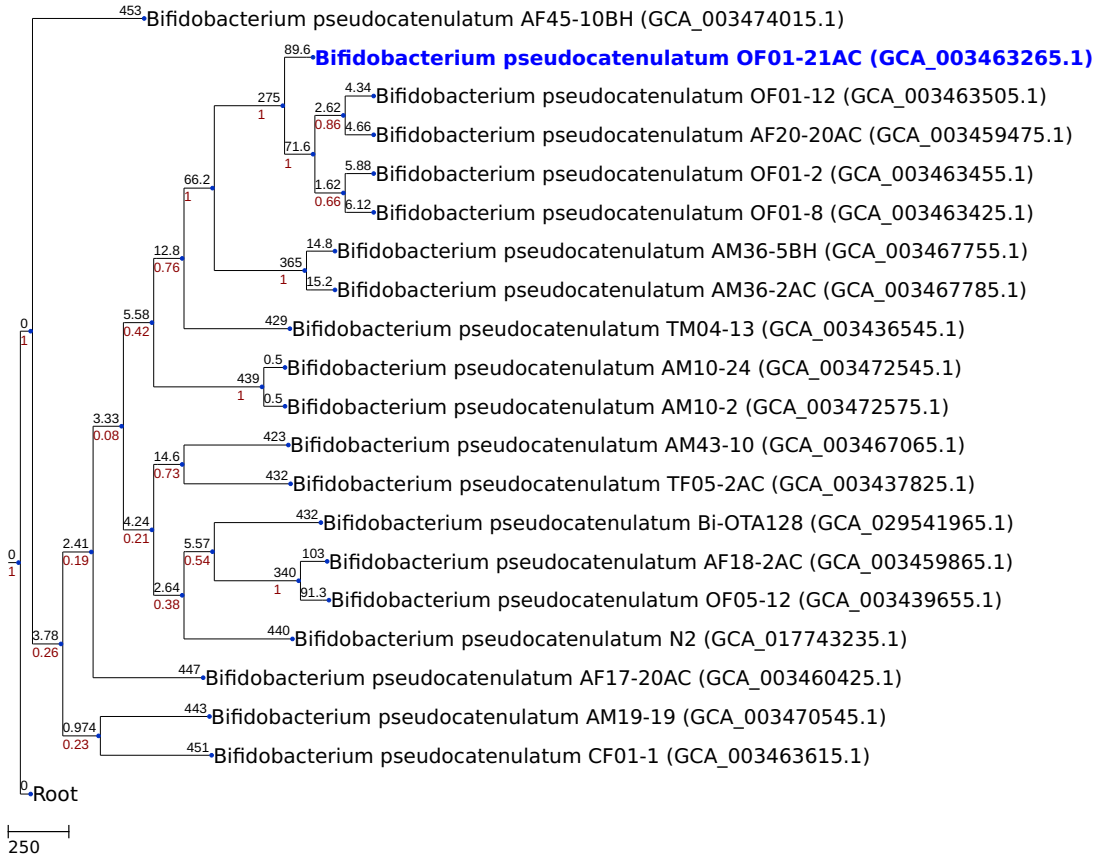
453 Bifidobacterium pseudocatenulatum AF45-10BH (GCA_003474015.1)
89.6 **Bifidobacterium pseudocatenulatum OF01-21AC (GCA_003463265.1)**
275
1
4.34 Bifidobacterium pseudocatenulatum OF01-12 (GCA_003463505.1)
2.62
0.86
4.66 Bifidobacterium pseudocatenulatum AF20-20AC (GCA_003459475.1)
71.6
1
5.88 Bifidobacterium pseudocatenulatum OF01-2 (GCA_003463455.1)
1.62
0.66
6.12 Bifidobacterium pseudocatenulatum OF01-8 (GCA_003463425.1)
66.2
1
14.8 Bifidobacterium pseudocatenulatum AM36-5BH (GCA_003467755.1)
365
1
15.2 Bifidobacterium pseudocatenulatum AM36-2AC (GCA_003467785.1)
12.8
0.76
0
1
429 Bifidobacterium pseudocatenulatum TM04-13 (GCA_003436545.1)
5.58
0.42
0.5 Bifidobacterium pseudocatenulatum AM10-24 (GCA_003472545.1)
439
1
0.5 Bifidobacterium pseudocatenulatum AM10-2 (GCA_003472575.1)
3.33
0.08
423 Bifidobacterium pseudocatenulatum AM43-10 (GCA_003467065.1)
14.6
0.73
432 Bifidobacterium pseudocatenulatum TF05-2AC (GCA_003437825.1)
4.24
0.21
432 Bifidobacterium pseudocatenulatum Bi-OTA128 (GCA_029541965.1)
5.57
0.54
103 Bifidobacterium pseudocatenulatum AF18-2AC (GCA_003459865.1)
0
1
2.41
0.19
340
1
91.3 Bifidobacterium pseudocatenulatum OF05-12 (GCA_003439655.1)
2.64
0.38
440 Bifidobacterium pseudocatenulatum N2 (GCA_017743235.1)
3.78
0.26
447 Bifidobacterium pseudocatenulatum AF17-20AC (GCA_003460425.1)
443 Bifidobacterium pseudocatenulatum AM19-19 (GCA_003470545.1)
0.974
0.23
451 Bifidobacterium pseudocatenulatum CF01-1 (GCA_003463615.1)
0 Root
250